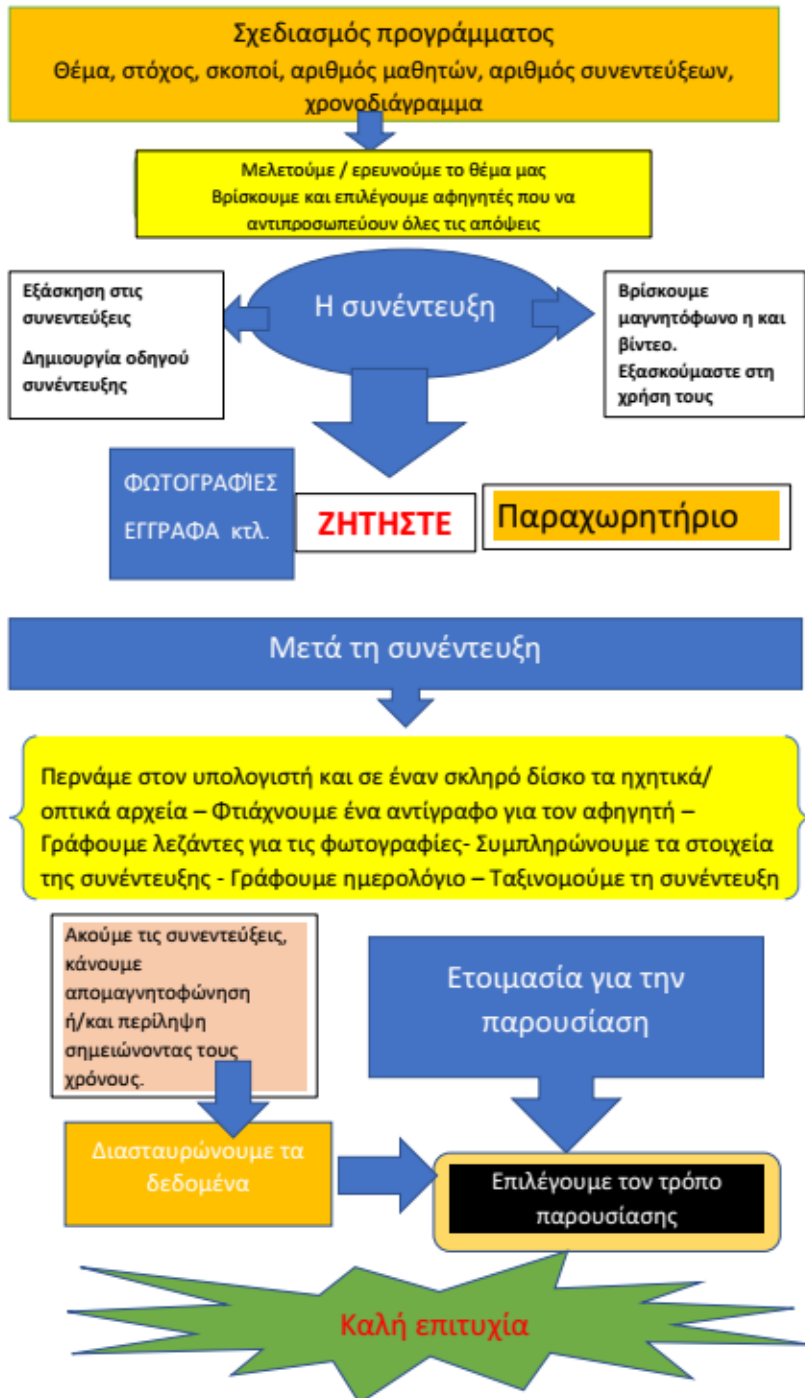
Σχεδιασμός προγράμματος
Θέμα, στόχος, σκοποί, αριθμός μαθητών, αριθμός συνεντεύξεων, χρονοδιάγραμμα

Μελετούμε / ερευνούμε το θέμα μας
Βρίσκουμε και επιλέγουμε αφηγητές που να αντιπροσωπεύουν όλες τις απόψεις

Εξάσκηση στις συνεντεύξεις

Δημιουργία οδηγού συνέντευξης

Η συνέντευξη

Βρίσκουμε μαγνητόφωνο η και βίντεο.
Εξασκούμαστε στη χρήση τους

ΦΩΤΟΓΡΑΦΙΕΣ ΕΓΓΡΑΦΑ κτλ.

ΖΗΤΗΣΤΕ

Παραχωρητήριο

Μετά τη συνέντευξη

Περνάμε στον υπολογιστή και σε έναν σκληρό δίσκο τα ηχητικά/ οπτικά αρχεία – Φτιάχνουμε ένα αντίγραφο για τον αφηγητή – Γράφουμε λεζάντες για τις φωτογραφίες- Συμπληρώνουμε τα στοιχεία της συνέντευξης - Γράφουμε ημερολόγιο – Ταξινομούμε τη συνέντευξη

Ακούμε τις συνεντεύξεις, κάνουμε απομαγνητοφώνηση ή/και περίληψη σημειώνοντας τους χρόνους.

Ετοιμασία για την παρουσίαση

Διασταυρώνουμε τα δεδομένα

Επιλέγουμε τον τρόπο παρουσίασης

Καλή επιτυχία